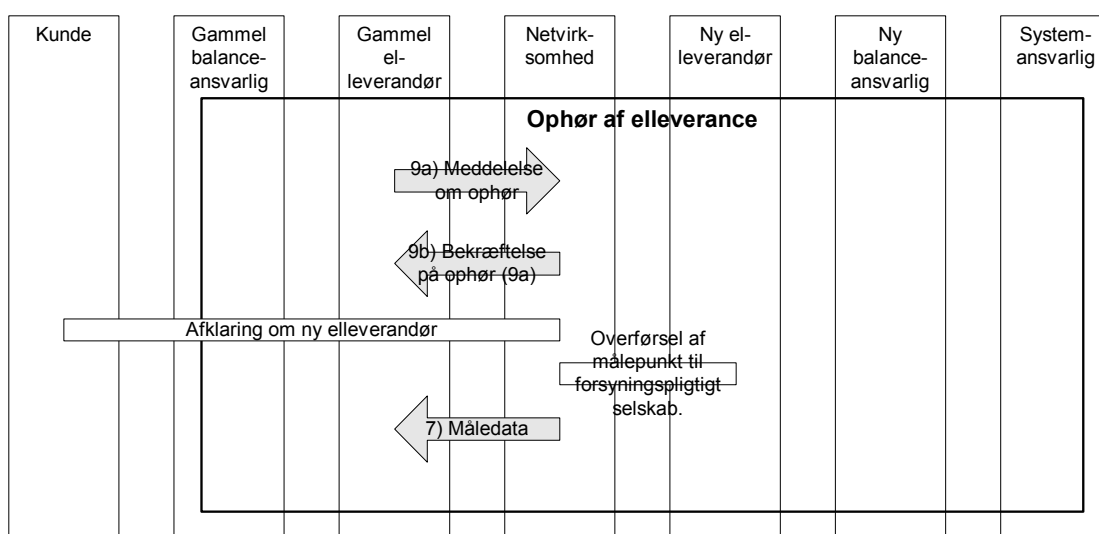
Kunde

Gammel balance-ansvarlig

Gammel el-leverandør

Netvirk-somhed

Ny el-leverandør

Ny balance-ansvarlig

System-ansvarlig

Ophør af elleverance

9a) Meddelelse om ophør

9b) Bekræftelse på ophør (9a)

Afklaring om ny elleverandør

Overførsel af målepunkt til forsyningspligtigt selskab.

7) Måledata